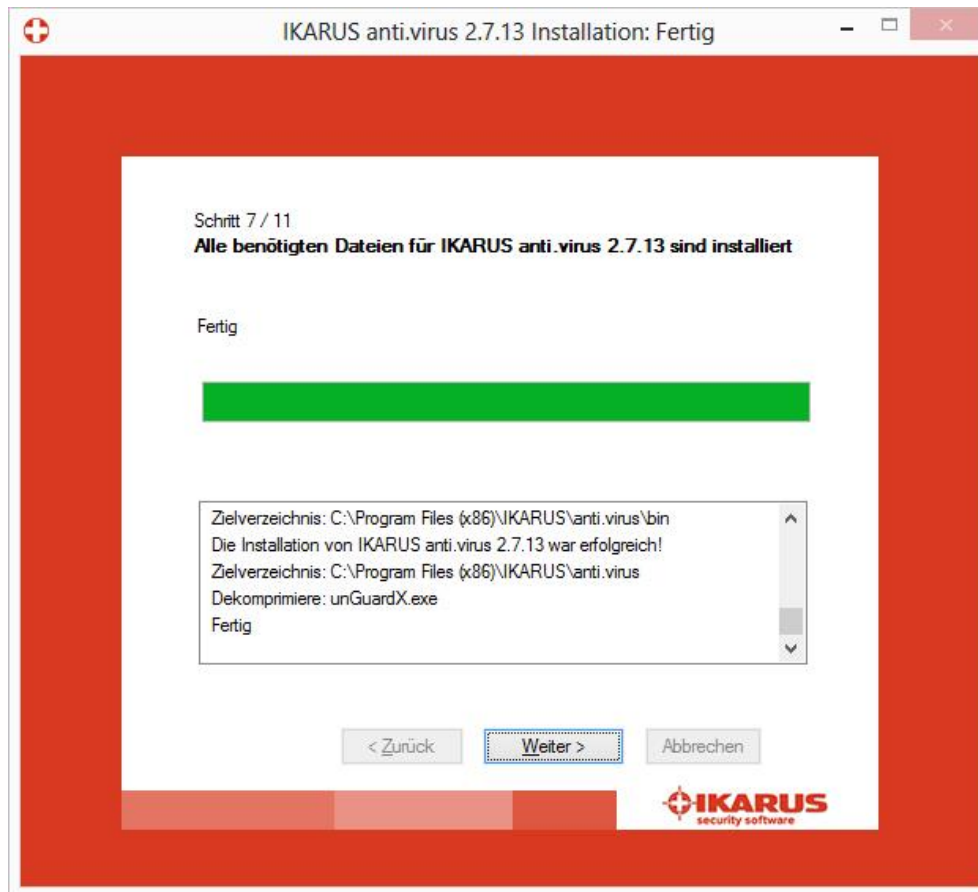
IKARUS anti.virus 2.7.13 Installation: Fertig

Schritt 7 / 11
Alle benötigten Dateien für IKARUS anti.virus 2.7.13 sind installiert

Fertig

Zielverzeichnis: C:\Program Files (x86)\IKARUS\anti.virus\bin
Die Installation von IKARUS anti.virus 2.7.13 war erfolgreich!
Zielverzeichnis: C:\Program Files (x86)\IKARUS\anti.virus
Dekomprimiere: unGuardX.exe
Fertig

< Zurück
Weiter >
Abbrechen

IKARUS
security software